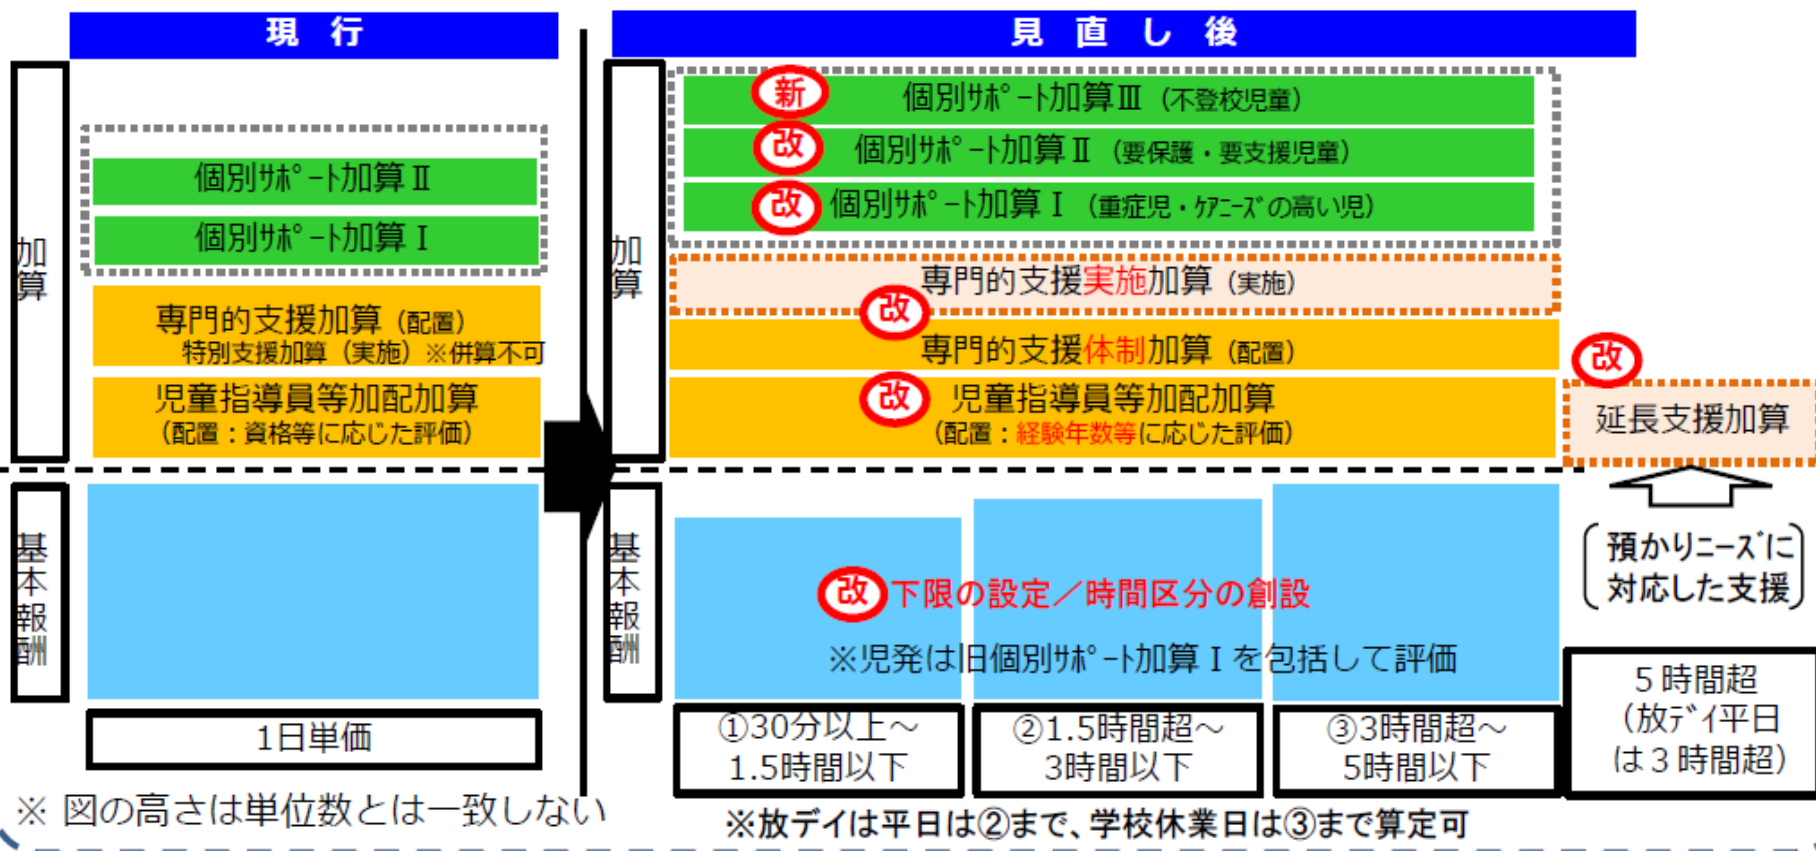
現　行

加算

個別ｻﾎﾟｰﾄ加算Ⅱ

個別ｻﾎﾟｰﾄ加算Ⅰ

専門的支援加算（配置）
特別支援加算（実施）※併算不可

児童指導員等加配加算
（配置：資格等に応じた評価）

基本報酬

1日単価

※ 図の高さは単位数とは一致しない

見 直 し 後

加算

新 個別ｻﾎﾟｰﾄ加算Ⅲ（不登校児童）

改 個別ｻﾎﾟｰﾄ加算Ⅱ（要保護・要支援児童）

改 個別ｻﾎﾟｰﾄ加算Ⅰ（重症児・ｹｱﾆｰｽﾞの高い児）

専門的支援実施加算（実施）

改

専門的支援体制加算（配置）

改 児童指導員等加配加算
（配置：経験年数等に応じた評価）

改

延長支援加算

（預かりﾆｰｽﾞに対応した支援）

基本報酬

改 下限の設定／時間区分の創設

※児発は旧個別ｻﾎﾟｰﾄ加算Ⅰを包括して評価

①30分以上～1.5時間以下

②1.5時間超～3時間以下

③3時間超～5時間以下

5時間超（放ﾃﾞｲ平日は3時間超）

※放デイは平日は②まで、学校休業日は③まで算定可